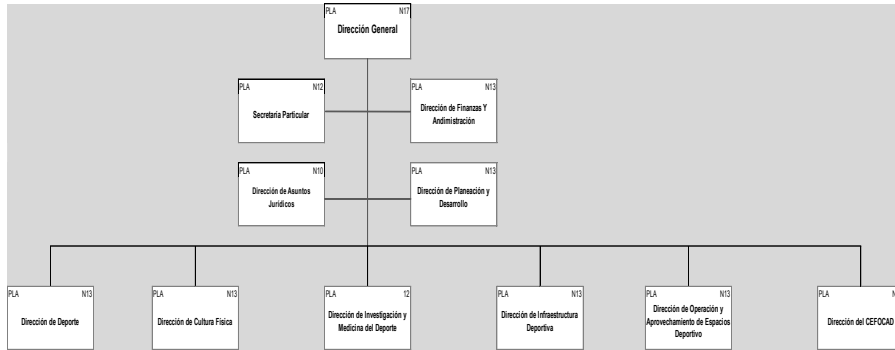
PLA N17
Dirección General

PLA N12
Secretaria Particular

PLA N13
Dirección de Finanzas Y Andimistración

PLA N10
Dirección de Asuntos Jurídicos

PLA N13
Dirección de Planeación y Desarrollo

PLA N13
Dirección de Deporte

PLA N13
Dirección de Cultura Física

PLA 12
Dirección de Investigación y Medicina del Deporte

PLA N13
Dirección de Infraestructura Deportiva

PLA N13
Dirección de Operación y Aprovechamiento de Espacios Deportivo

PLA N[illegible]
Dirección del CEFOCAD